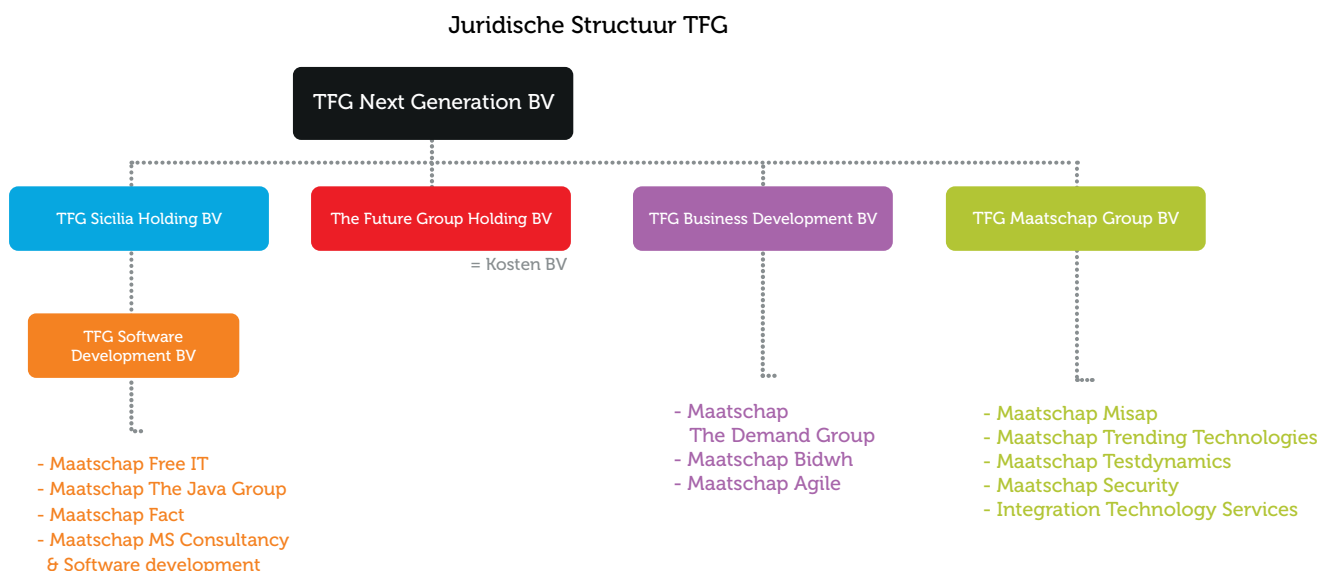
Juridische Structuur TFG

TFG Next Generation BV

TFG Sicilia Holding BV

The Future Group Holding BV

= Kosten BV

TFG Business Development BV

TFG Maatschap Group BV

TFG Software Development BV

- Maatschap Free IT
- Maatschap The Java Group
- Maatschap Fact
- Maatschap MS Consultancy & Software development

- Maatschap The Demand Group
- Maatschap Bidwh
- Maatschap Agile

- Maatschap Misap
- Maatschap Trending Technologies
- Maatschap Testdynamics
- Maatschap Security
- Integration Technology Services